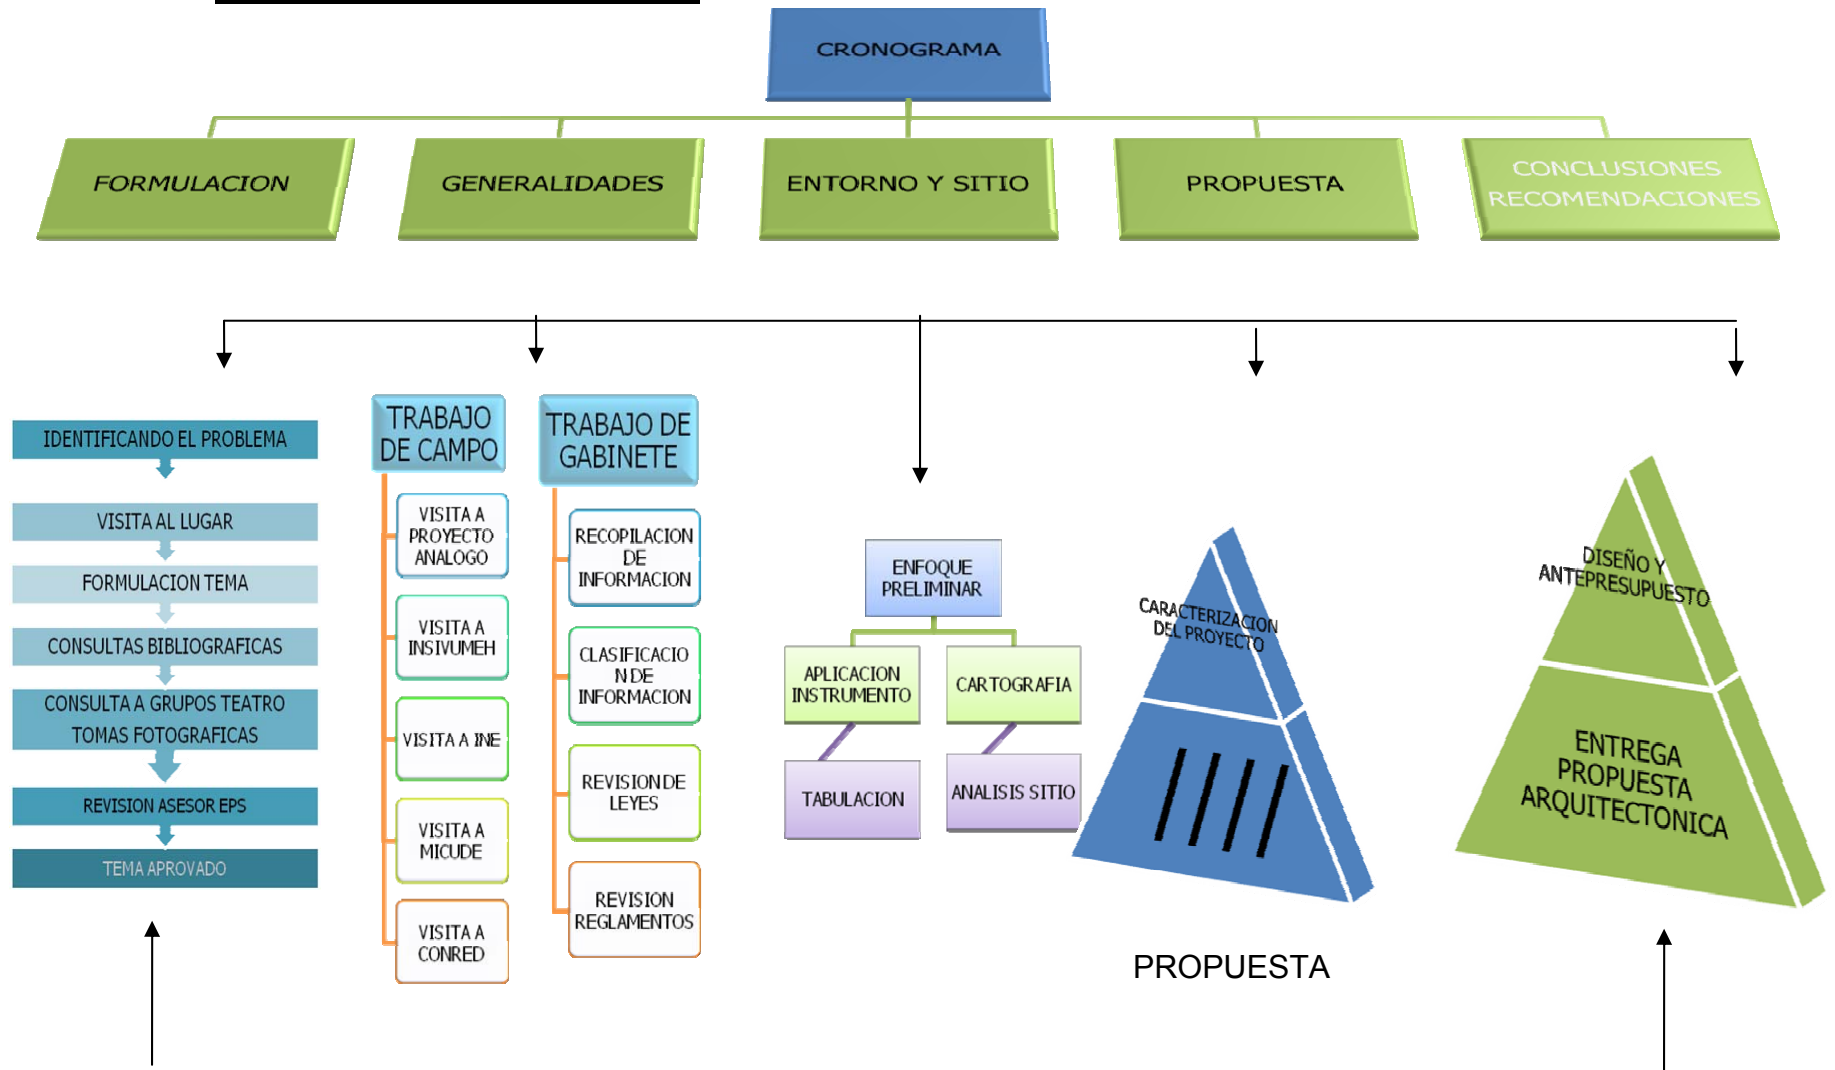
CRONOGRAMA

FORMULACION

GENERALIDADES

ENTORNO Y SITIO

PROPUESTA

CONCLUSIONES RECOMENDACIONES

IDENTIFICANDO EL PROBLEMA

VISITA AL LUGAR

FORMULACION TEMA

CONSULTAS BIBLIOGRAFICAS

CONSULTA A GRUPOS TEATRO TOMAS FOTOGRAFICAS

REVISION ASESOR EPS

TEMA APROVADO

TRABAJO DE CAMPO

VISITA A PROYECTO ANALOGO

VISITA A INSIVUMEH

VISITA A INE

VISITA A MICUDE

VISITA A CONRED

TRABAJO DE GABINETE

RECOPILACION DE INFORMACION

CLASIFICACIO N DE INFORMACION

REVISION DE LEYES

REVISION REGLAMENTOS

ENFOQUE PRELIMINAR

APLICACION INSTRUMENTO

CARTOGRAFIA

TABULACION

ANALISIS SITIO

CARACTERIZACION DEL PROYECTO

PROPUESTA

DISEÑO Y ANTEPRESUPUESTO

ENTREGA PROPUESTA ARQUITECTONICA